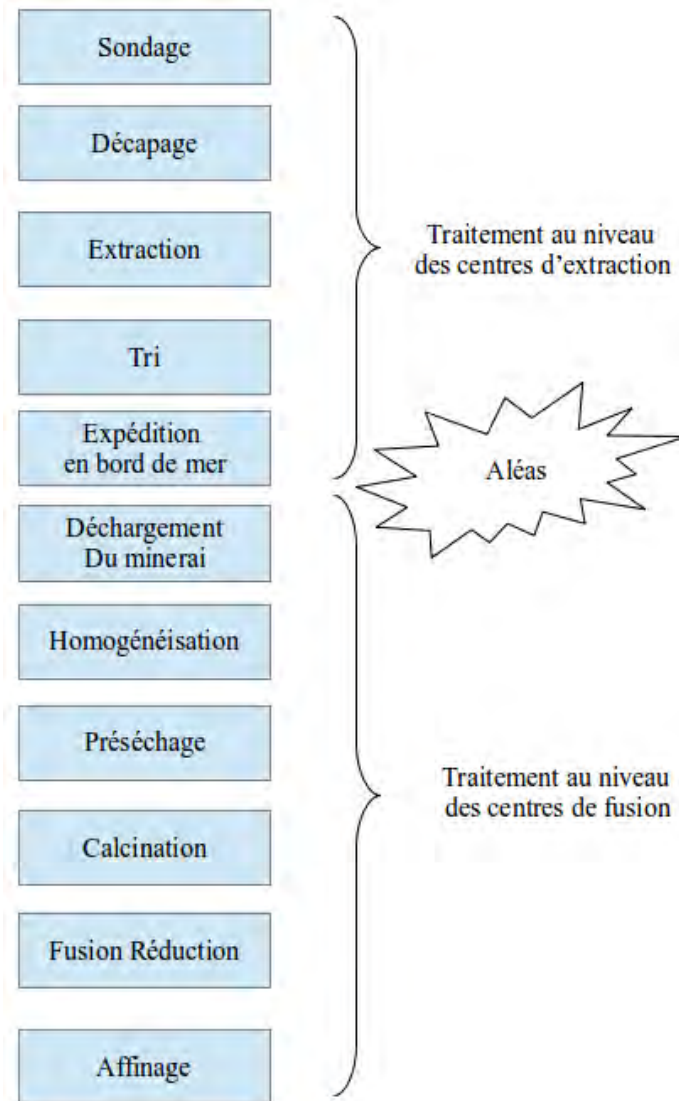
Sondage

Décapage

Extraction

Tri

Expédition en bord de mer

Traitement au niveau des centres d'extraction

Aléas

Déchargement Du minerai

Homogénéisation

Préséchage

Calcination

Fusion Réduction

Affinage

Traitement au niveau des centres de fusion